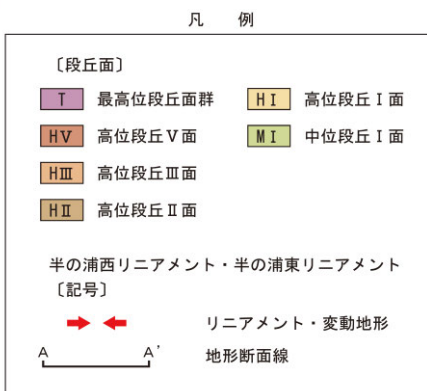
凡　例

〔段丘面〕

T　最高位段丘面群

HⅠ　高位段丘Ⅰ面

HⅤ　高位段丘Ⅴ面

MⅠ　中位段丘Ⅰ面

HⅢ　高位段丘Ⅲ面

HⅡ　高位段丘Ⅱ面

半の浦西リニアメント・半の浦東リニアメント
〔記号〕

リニアメント・変動地形

A　A'　地形断面線